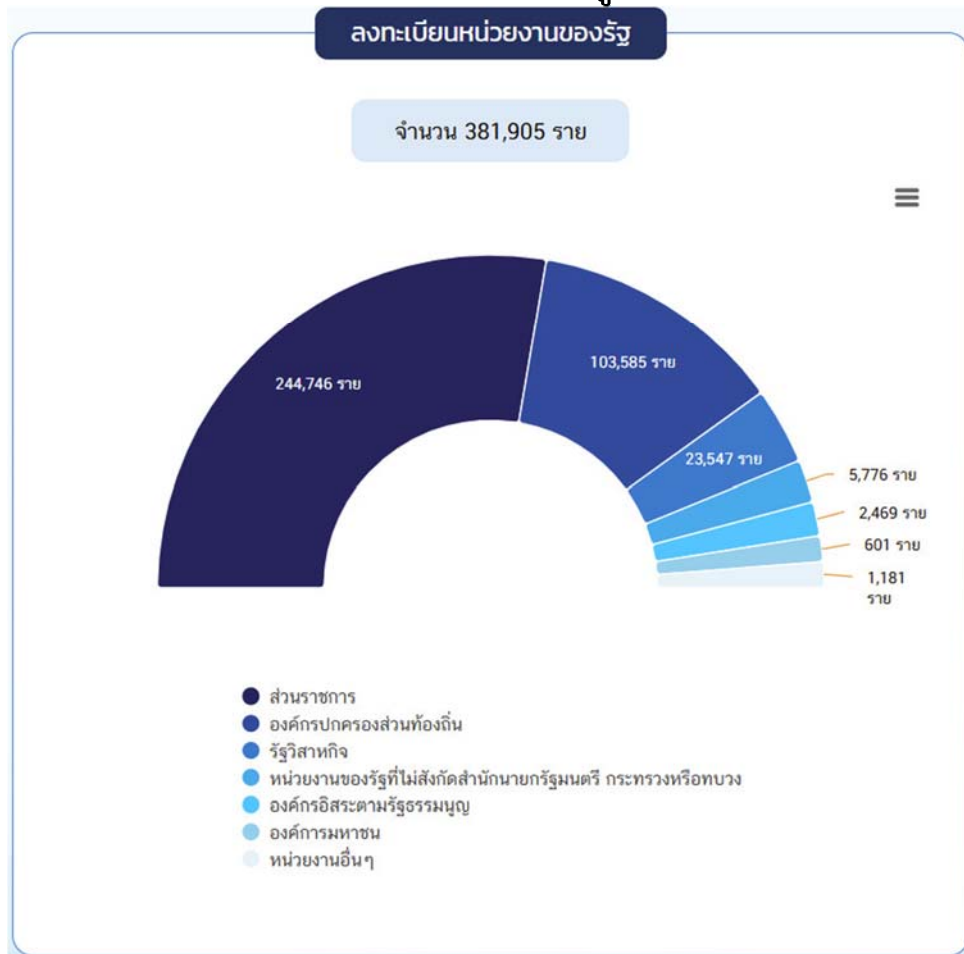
ลงทะเบียนหน่วยงานของรัฐ

จำนวน 381,905 ราย

244,746 ราย

103,585 ราย

23,547 ราย

5,776 ราย

2,469 ราย

601 ราย

1,181 ราย

ส่วนราชการ
องค์กรปกครองส่วนท้องถิ่น
รัฐวิสาหกิจ
หน่วยงานของรัฐที่ไม่สังกัดสำนักนายกรัฐมนตรี กระทรวงหรือทบวง
องค์กรอิสระตามรัฐธรรมนูญ
องค์การมหาชน
หน่วยงานอื่นๆ